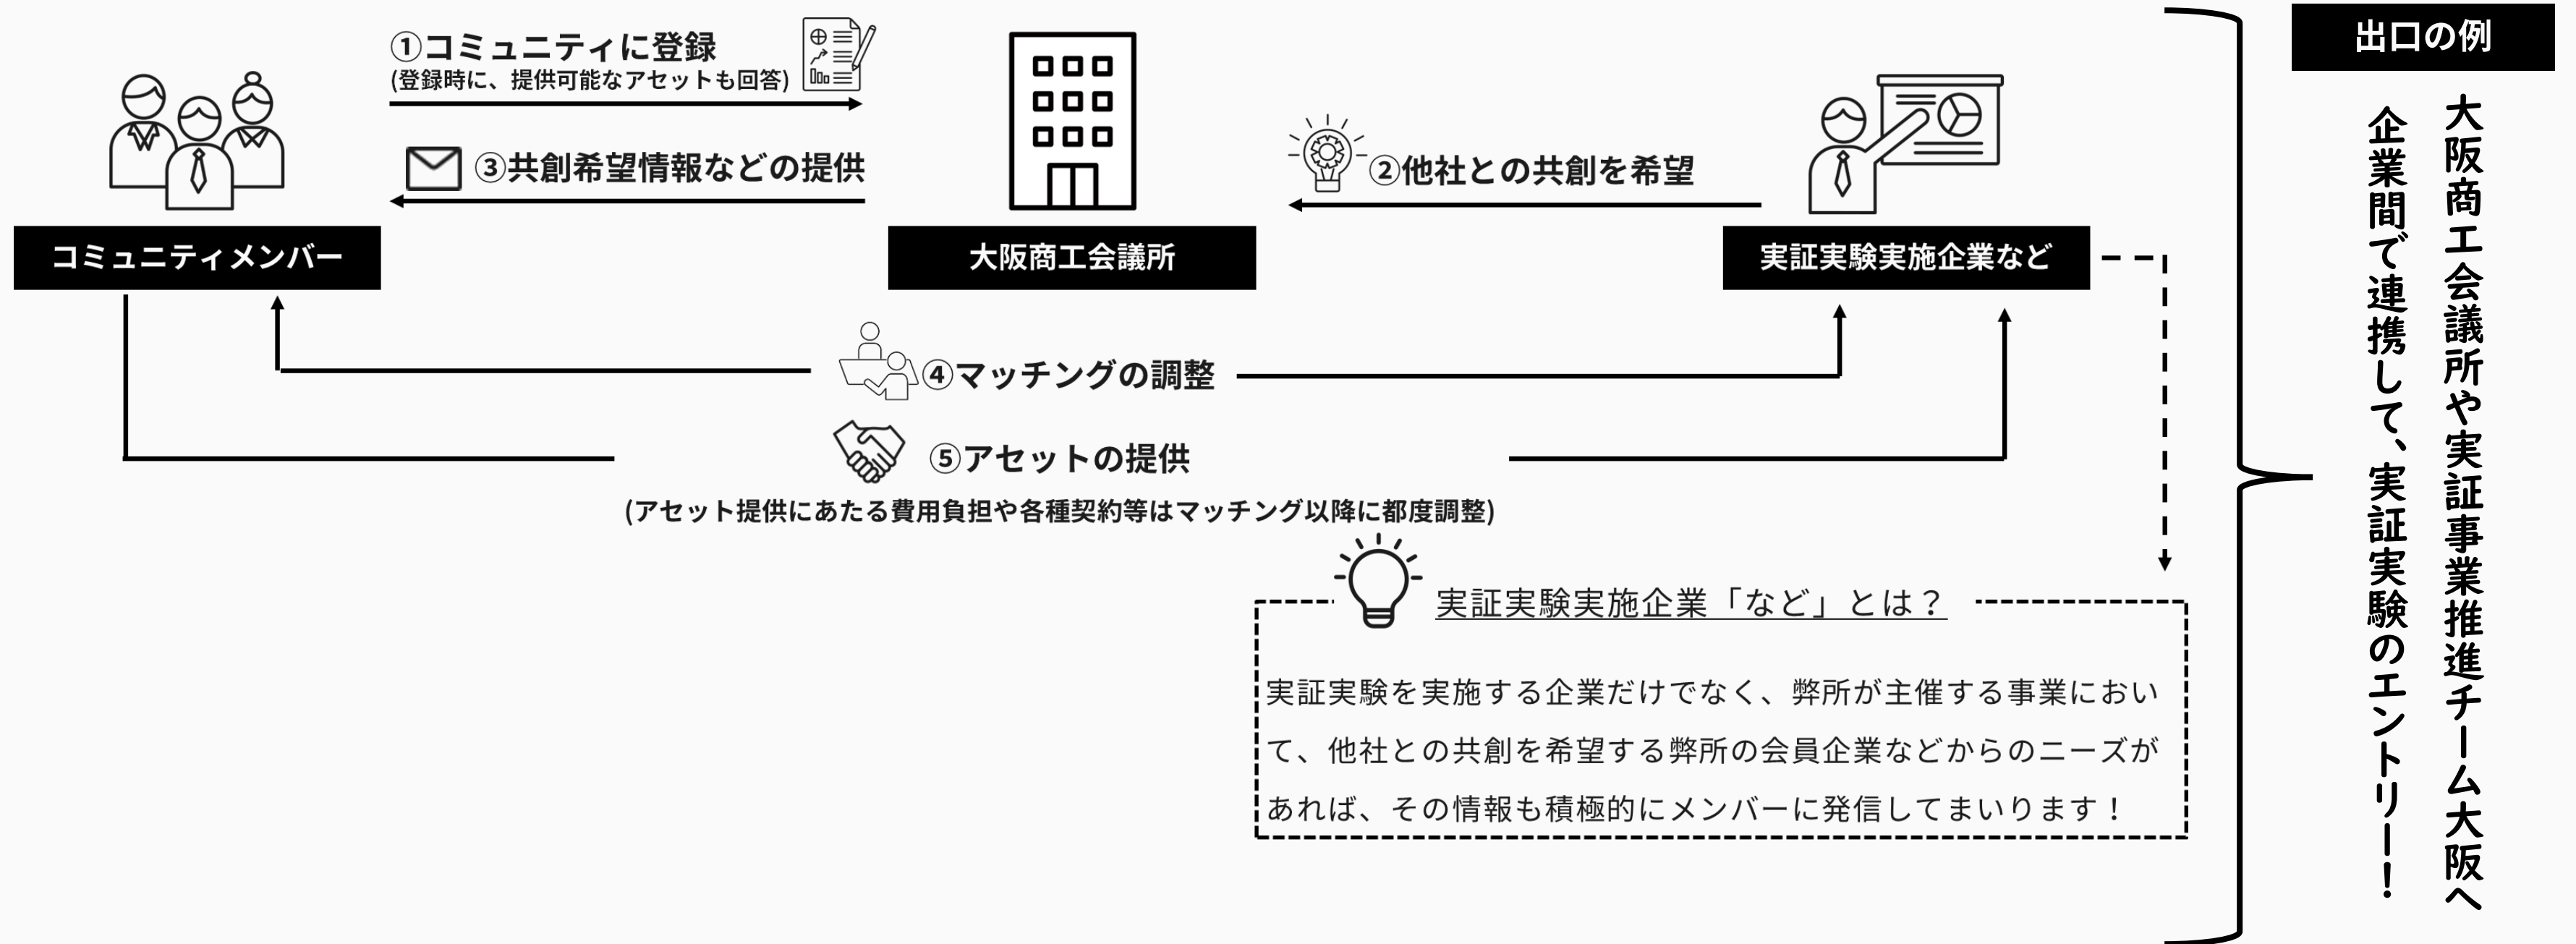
①コミュニティに登録
(登録時に、提供可能なアセットも回答)

③共創希望情報などの提供

②他社との共創を希望

コミュニティメンバー

大阪商工会議所

実証実験実施企業など

④マッチングの調整

⑤アセットの提供
(アセット提供にあたる費用負担や各種契約等はマッチング以降に都度調整)

実証実験実施企業「など」とは？

実証実験を実施する企業だけでなく、弊所が主催する事業において、他社との共創を希望する弊所の会員企業などからのニーズがあれば、その情報も積極的にメンバーに発信してまいります！

出口の例

大阪商工会議所や実証事業推進チーム大阪へ

企業間で連携して、実証実験のエントリー！